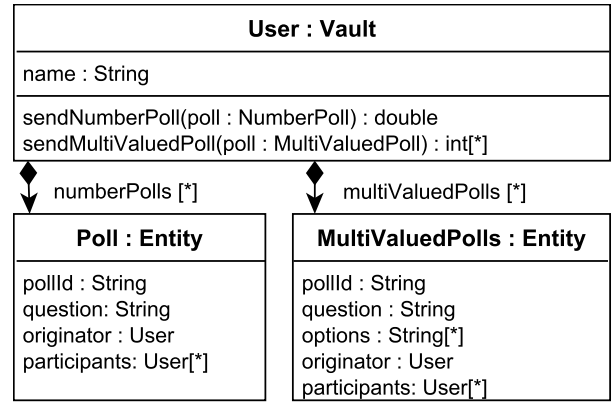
User : Vault

name : String

sendNumberPoll(poll : NumberPoll) : double
sendMultiValuedPoll(poll : MultiValuedPoll) : int[*]

numberPolls [*]

multiValuedPolls [*]

Poll : Entity

pollId : String
question: String
originator : User
participants: User[*]

MultiValuedPolls : Entity

pollId : String
question : String
options : String[*]
originator : User
participants: User[*]